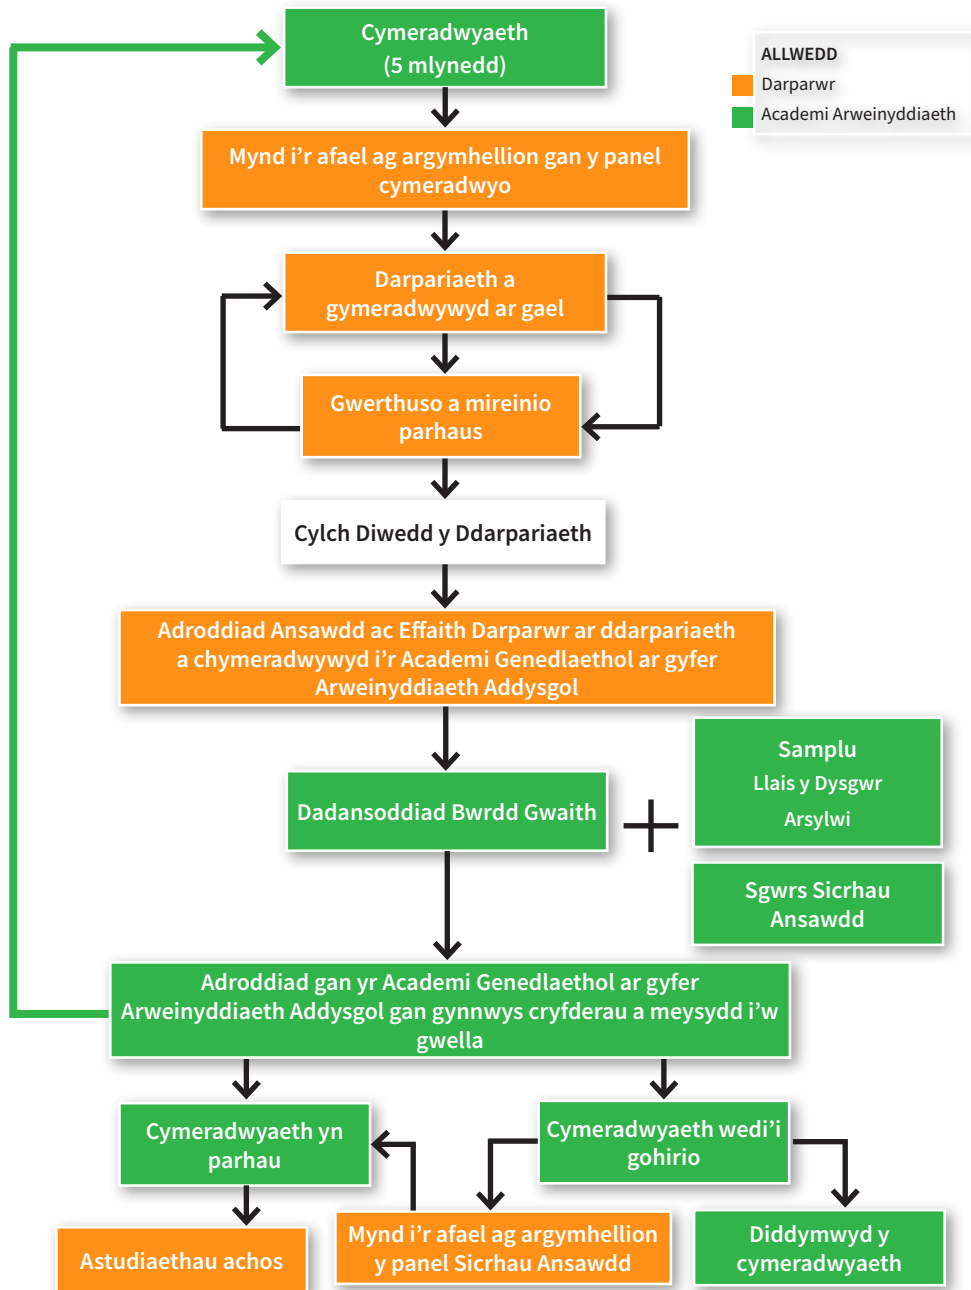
Cymeradwyaeth (5 mlynedd)

ALLWEDD
Darparwr
Academi Arweinyddiaeth

Mynd i’r afael ag argymhellion gan y panel cymeradwyo

Darpariaeth a gymeradwywyd ar gael

Gwerthuso a mireinio parhaus

Cylch Diwedd y Ddarpariaeth

Adroddiad Ansawdd ac Effaith Darparwr ar ddarpariaeth a chymeradwywyd i’r Academi Genedlaethol ar gyfer Arweinyddiaeth Addysgol

Dadansoddiad Bwrdd Gwaith

+

Samplu
Llais y Dysgwr
Arsylwi

Sgwrs Sicrhau Ansawdd

Adroddiad gan yr Academi Genedlaethol ar gyfer Arweinyddiaeth Addysgol gan gynnwys cryfderau a meysydd i’w gwella

Cymeradwyaeth yn parhau

Cymeradwyaeth wedi’i gohirio

Astudiaethau achos

Mynd i’r afael ag argymhellion y panel Sicrhau Ansawdd

Diddymwyd y cymeradwyaeth